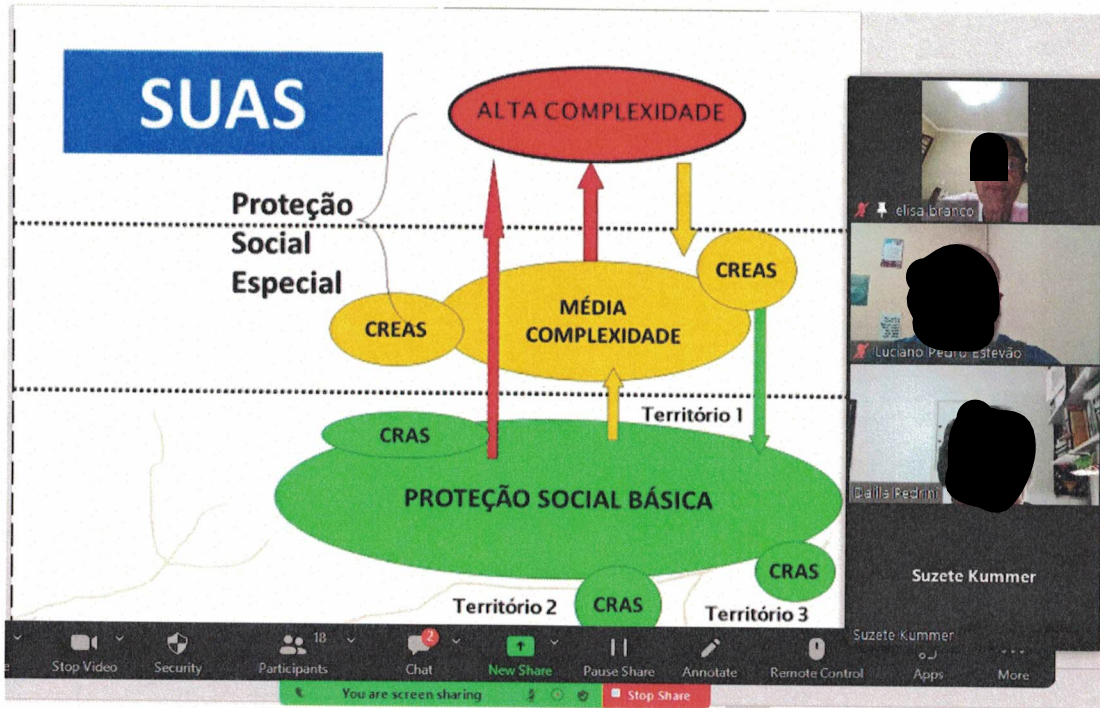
SUAS

ALTA COMPLEXIDADE

Proteção Social Especial

CREAS

MÉDIA COMPLEXIDADE

CREAS

Território 1

CRAS

PROTEÇÃO SOCIAL BÁSICA

CRAS

Território 2

CRAS

Território 3

elisa branco

Luciano Pedro Estevão

Daiane Pedrini

Suzete Kummer

Suzete Kummer

Stop Video

Security

18

Participants

2

Chat

New Share

Pause Share

Annotate

Remote Control

Apps

More

You are screen sharing

Stop Share